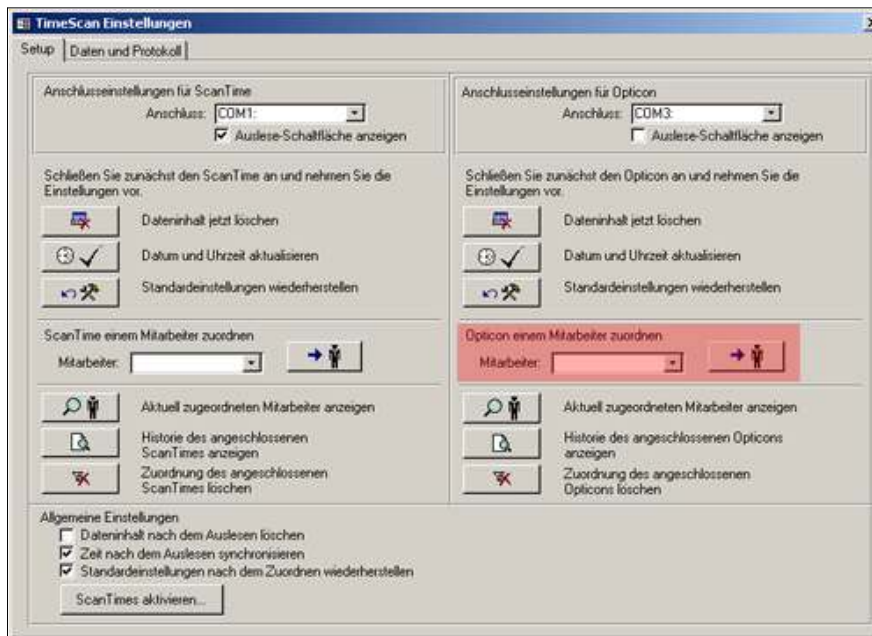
TimeScan Einstellungen

Setup | Daten und Protokoll

Anschlusseinstellungen für ScanTime
Anschluss: COM1:
Auslese-Schaltfläche anzeigen

Schließen Sie zunächst den ScanTime an und nehmen Sie die Einstellungen vor.

Dateninhalt jetzt löschen

Datum und Uhrzeit aktualisieren

Standardeinstellungen wiederherstellen

ScanTime einem Mitarbeiter zuordnen
Mitarbeiter:

Aktuell zugeordneten Mitarbeiter anzeigen

Historie des angeschlossenen ScanTimes anzeigen

Zuordnung des angeschlossenen ScanTimes löschen

Anschlusseinstellungen für Opticon
Anschluss: COM3:
Auslese-Schaltfläche anzeigen

Schließen Sie zunächst den Opticon an und nehmen Sie die Einstellungen vor.

Dateninhalt jetzt löschen

Datum und Uhrzeit aktualisieren

Standardeinstellungen wiederherstellen

Opticon einem Mitarbeiter zuordnen
Mitarbeiter:

Aktuell zugeordneten Mitarbeiter anzeigen

Historie des angeschlossenen Opticons anzeigen

Zuordnung des angeschlossenen Opticons löschen

Allgemeine Einstellungen
Dateninhalt nach dem Auslesen löschen
Zeit nach dem Auslesen synchronisieren
Standardeinstellungen nach dem Zuordnen wiederherstellen

ScanTimes aktivieren...